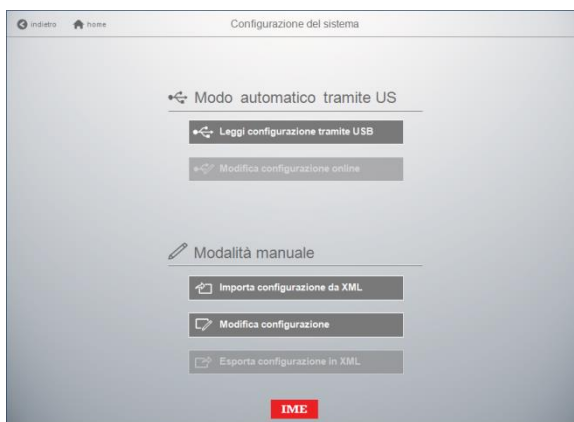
indietro home Configurazione del sistema

Modo automatico tramite US

Leggi configurazione tramite USB

Modifica configurazione online

Modalità manuale

Importa configurazione da XML

Modifica configurazione

Esporta configurazione in XML

IME